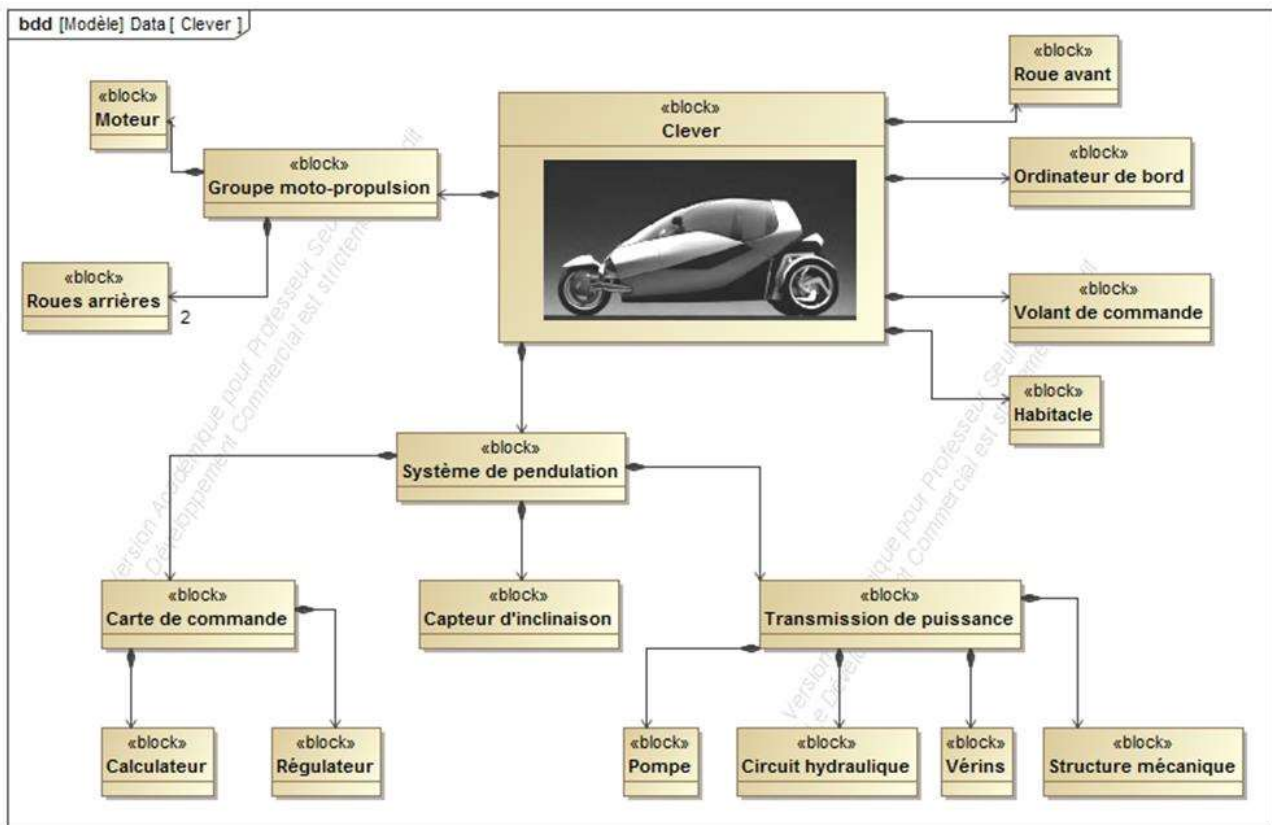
bdd [Modèle] Data [ Clever ]

«block»
Moteur

«block»
Groupe moto-propulsion

«block»
Roues arrières

2

«block»
Clever

«block»
Roue avant

«block»
Ordinateur de bord

«block»
Volant de commande

«block»
Habitacle

«block»
Système de pendulation

«block»
Carte de commande

«block»
Capteur d'inclinaison

«block»
Transmission de puissance

«block»
Calculateur

«block»
Régulateur

«block»
Pompe

«block»
Circuit hydraulique

«block»
Vérins

«block»
Structure mécanique

Version Académique pour Professeur Seulement
Développement Commercial est strictement interdit

Version Académique pour Professeur Seulement
Développement Commercial est strictement interdit